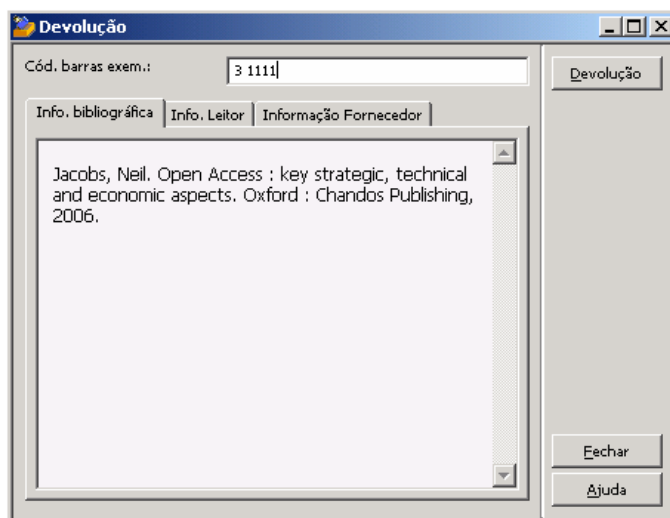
Devolução

Cód. barras exem.: 3 1111

Devolução

Info. bibliográfica | Info. Leitor | Informação Fornecedor

Jacobs, Neil. Open Access : key strategic, technical and economic aspects. Oxford : Chandos Publishing, 2006.

Fechar

Ajuda